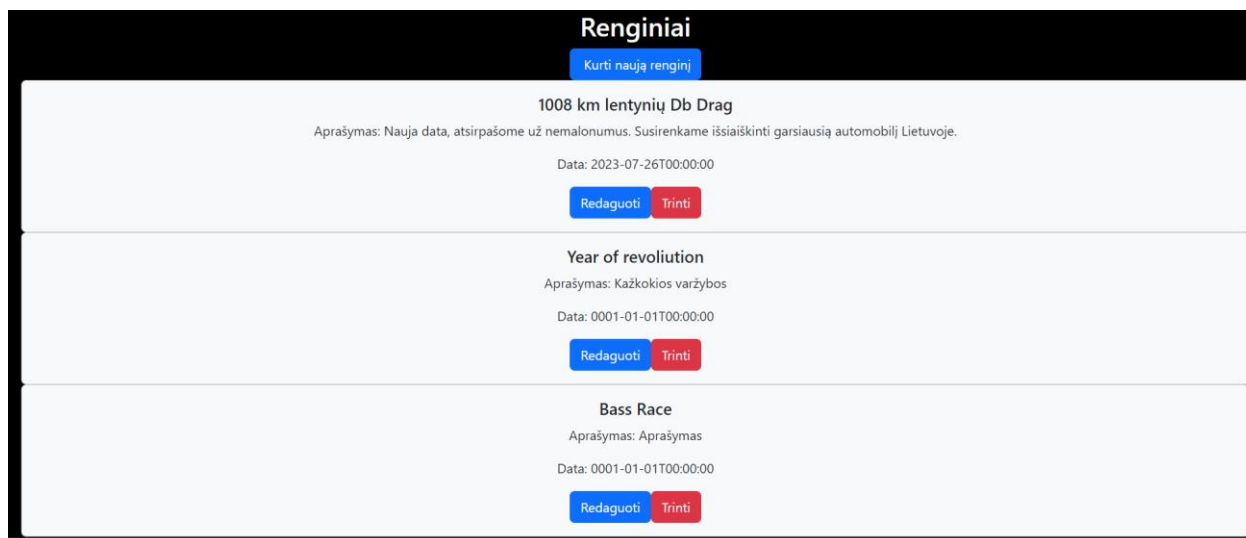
Renginiai

Kurti naują renginį

1008 km lentynių Db Drag

Aprašymas: Nauja data, atsirpašome už nemalonumus. Susirenkame išsiaiškinti garsiausią automobilį Lietuvoje.

Data: 2023-07-26T00:00:00

Redaguoti Trinti

Year of revoliution

Aprašymas: Kažkokios varžybos

Data: 0001-01-01T00:00:00

Redaguoti Trinti

Bass Race

Aprašymas: Aprašymas

Data: 0001-01-01T00:00:00

Redaguoti Trinti